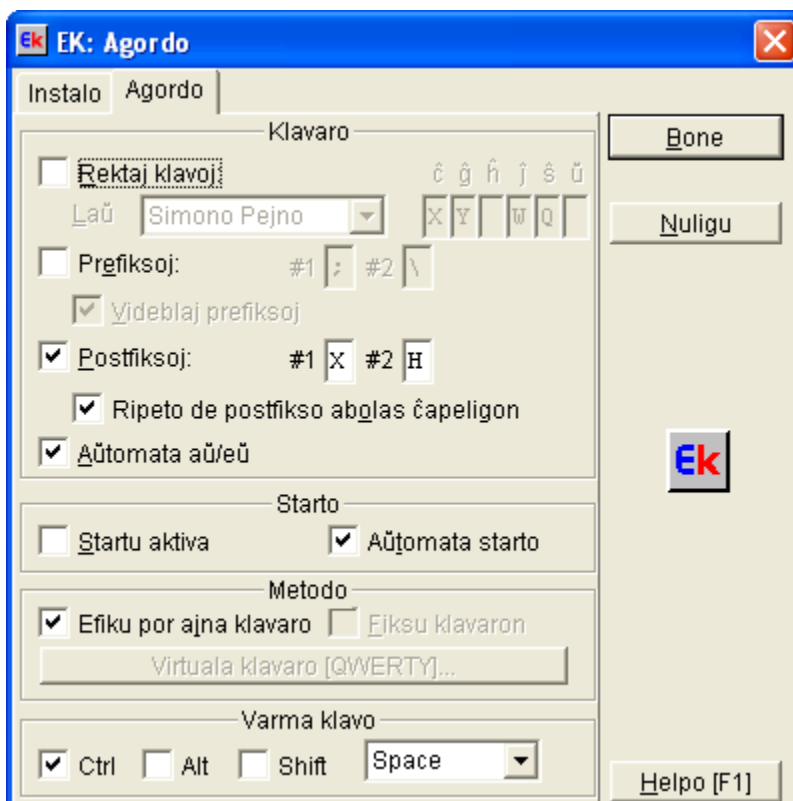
EK: Agordo

Instalo | Agordo

Klavaro

Rektaj klavoj

ĉ ĝ ĥ ĵ ŝ ŭ

Laŭ Simono Pejno

X Y W Q

Prefiksoj: #1 ; #2 \

Videblaj prefiksoj

Postfiksoj: #1 X #2 H

Ripeto de postfikso abolas ĉapeligon

Aŭtomata aŭ/eŭ

Starto

Startu aktiva

Aŭtomata starto

Metodo

Efiku por ajna klavaro

Fiksu klavaron

Virtuala klavaro [QWERTY]...

Varma klavo

Ctrl Alt Shift Space

Bone

Nuligu

Ek

Helpo [F1]